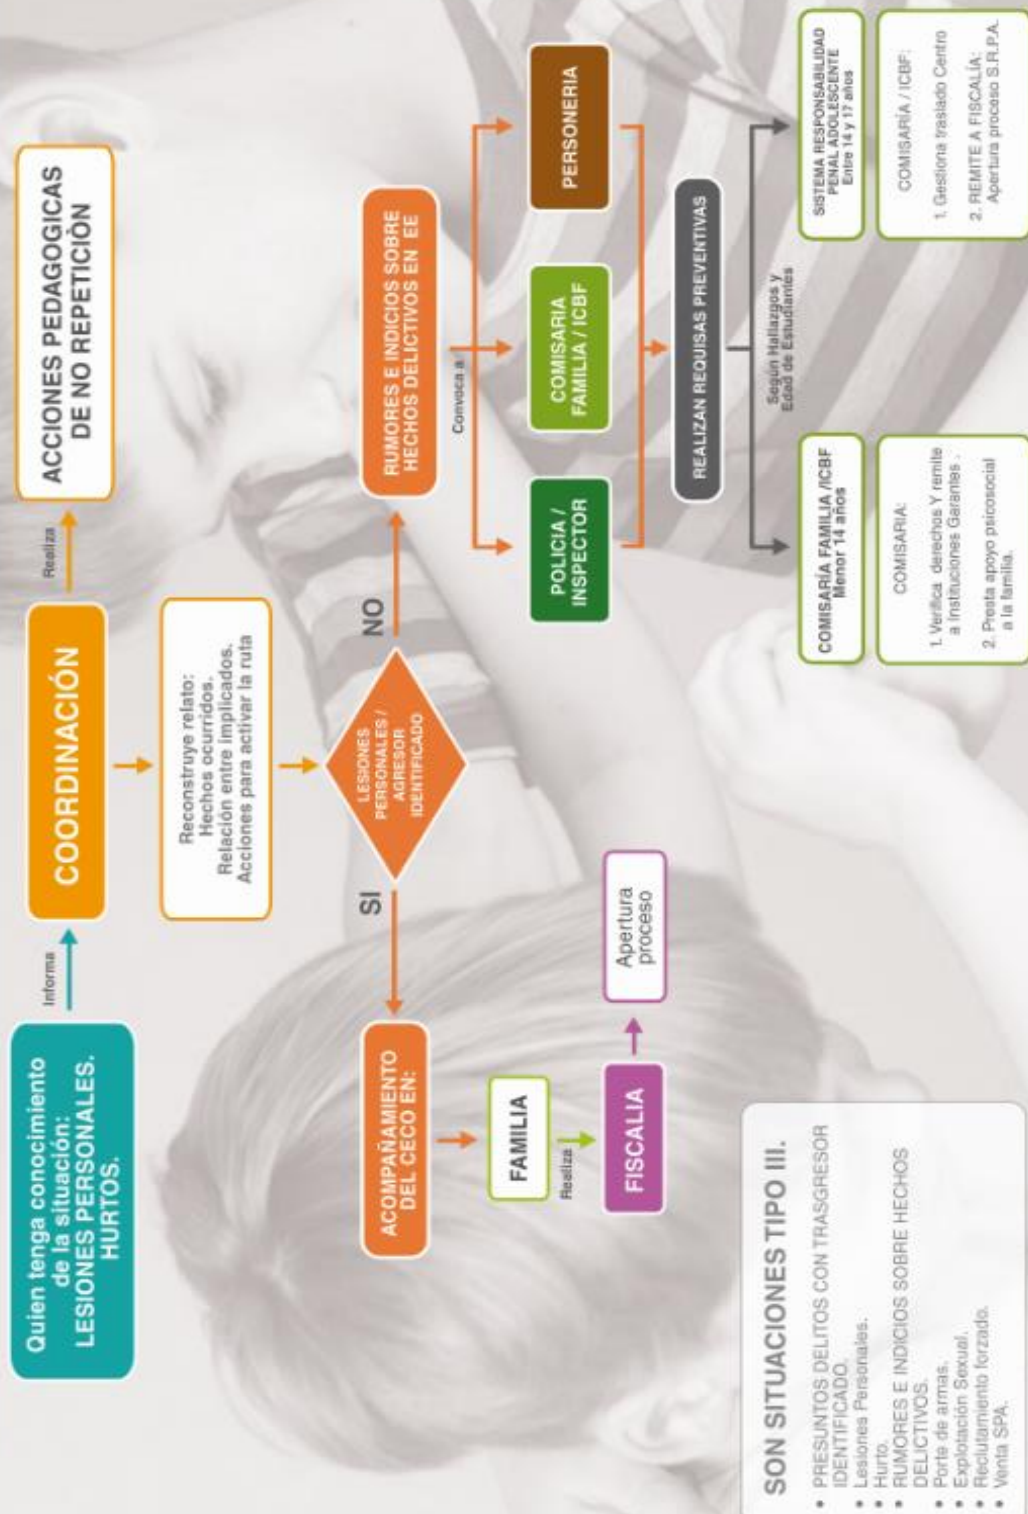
Quien tenga conocimiento de la situación: LESIONES PERSONALES. HURTOS.

Informa

COORDINACIÓN

Realiza

ACCIONES PEDAGOGICAS DE NO REPETICIÓN

Reconstruye relato: Hechos ocurridos. Relación entre implicados. Acciones para activar la ruta

LESIONES PERSONALES / AGRESOR IDENTIFICADO

SI

NO

ACOMPAÑAMIENTO DEL CECO EN:

FAMILIA

Realiza

FISCALIA

Apertura proceso

RUMORES E INDICIOS SOBRE HECHOS DELICTIVOS EN EE

Convoca a

POLICIA / INSPECTOR

COMISARIA FAMILIA / ICBF

PERSONERIA

REALIZAN REQUISAS PREVENTIVAS

Según Hallazgos y Edad de Estudiantes

COMISARÍA FAMILIA /ICBF Menor 14 años

COMISARIA:

1. Verifica derechos Y remite a Instituciones Garantes .

2. Presta apoyo psicosocial a la familia.

SISTEMA RESPONSABILIDAD PENAL ADOLESCENTE Entre 14 y 17 años

COMISARÍA / ICBF:

1. Gestiona traslado Centro

2. REMITE A FISCALÍA: Apertura proceso S.R.P.A.

SON SITUACIONES TIPO III.

• PRESUNTOS DELITOS CON TRASGRESOR IDENTIFICADO.
• Lesiones Personales.
• Hurto.
• RUMORES E INDICIOS SOBRE HECHOS DELICTIVOS.
• Porte de armas.
• Explotación Sexual.
• Reclutamiento forzado.
• Venta SPA.